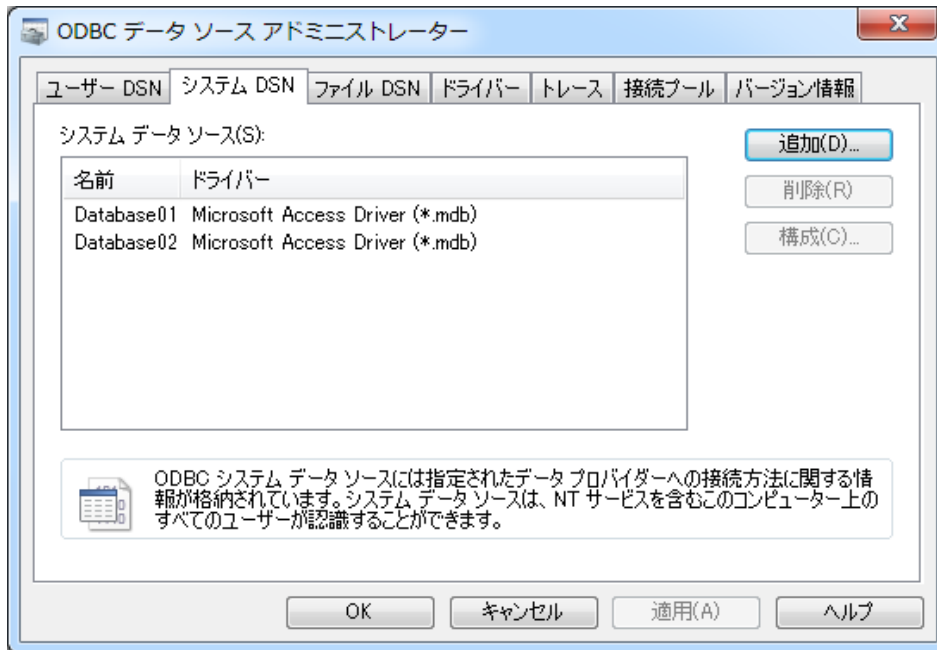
ODBC データ ソース アドミニストレーター

ユーザー DSN | システム DSN | ファイル DSN | ドライバー | トレース | 接続プール | バージョン情報

システム データ ソース(S):

| 名前 | ドライバー |
|---|---|
| Database01 | Microsoft Access Driver (*.mdb) |
| Database02 | Microsoft Access Driver (*.mdb) |

追加(D)...
削除(R)
構成(C)...

ODBC システム データ ソースには指定されたデータ プロバイダーへの接続方法に関する情報が格納されています。システム データ ソースは、NT サービスを含むこのコンピューター上のすべてのユーザーが認識することができます。

OK
キャンセル
適用(A)
ヘルプ